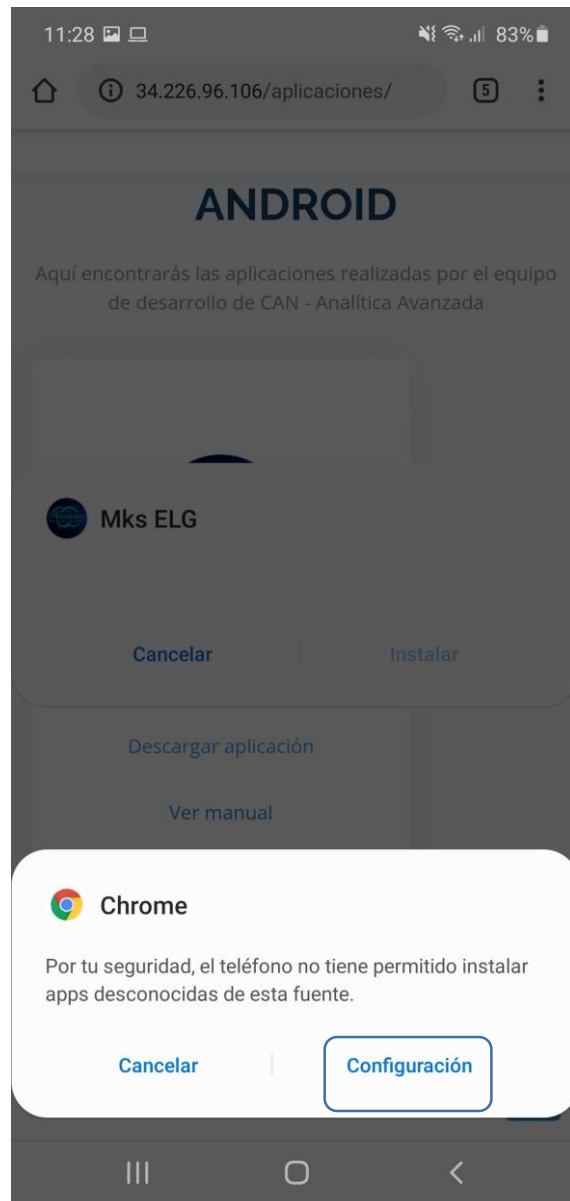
11:28 83%

34.226.96.106/aplicaciones/

5

ANDROID

Aquí encontrarás las aplicaciones realizadas por el equipo de desarrollo de CAN - Analítica Avanzada

Mks ELG

Cancelar

Instalar

Descargar aplicación

Ver manual

Chrome

Por tu seguridad, el teléfono no tiene permitido instalar apps desconocidas de esta fuente.

Cancelar

Configuración